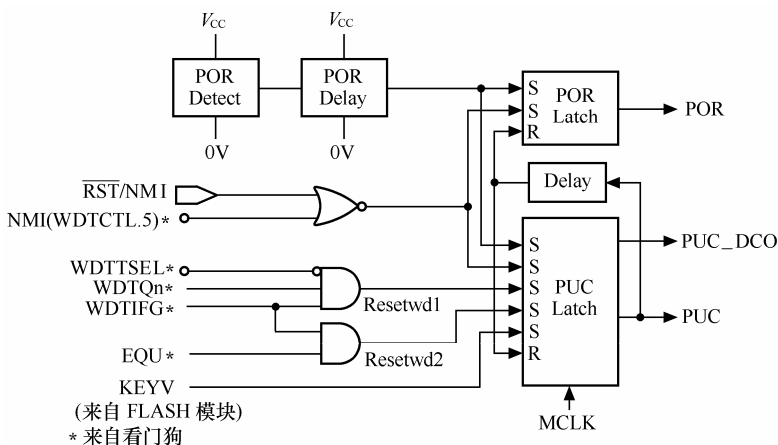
$V_{CC}$
$V_{CC}$
POR Detect
POR Delay
0V
0V
S
S
R
POR Latch
POR
$\overline{RST}$/NMI
NMI(WDTCTL.5)*
Delay
S
S
S
S
S
R
PUC Latch
PUC_DCO
PUC
WDTTSEL*
WDTQn*
WDTIFG*
Resetwd1
EQU*
Resetwd2
KEYV
(来自 FLASH 模块)
*来自看门狗
MCLK